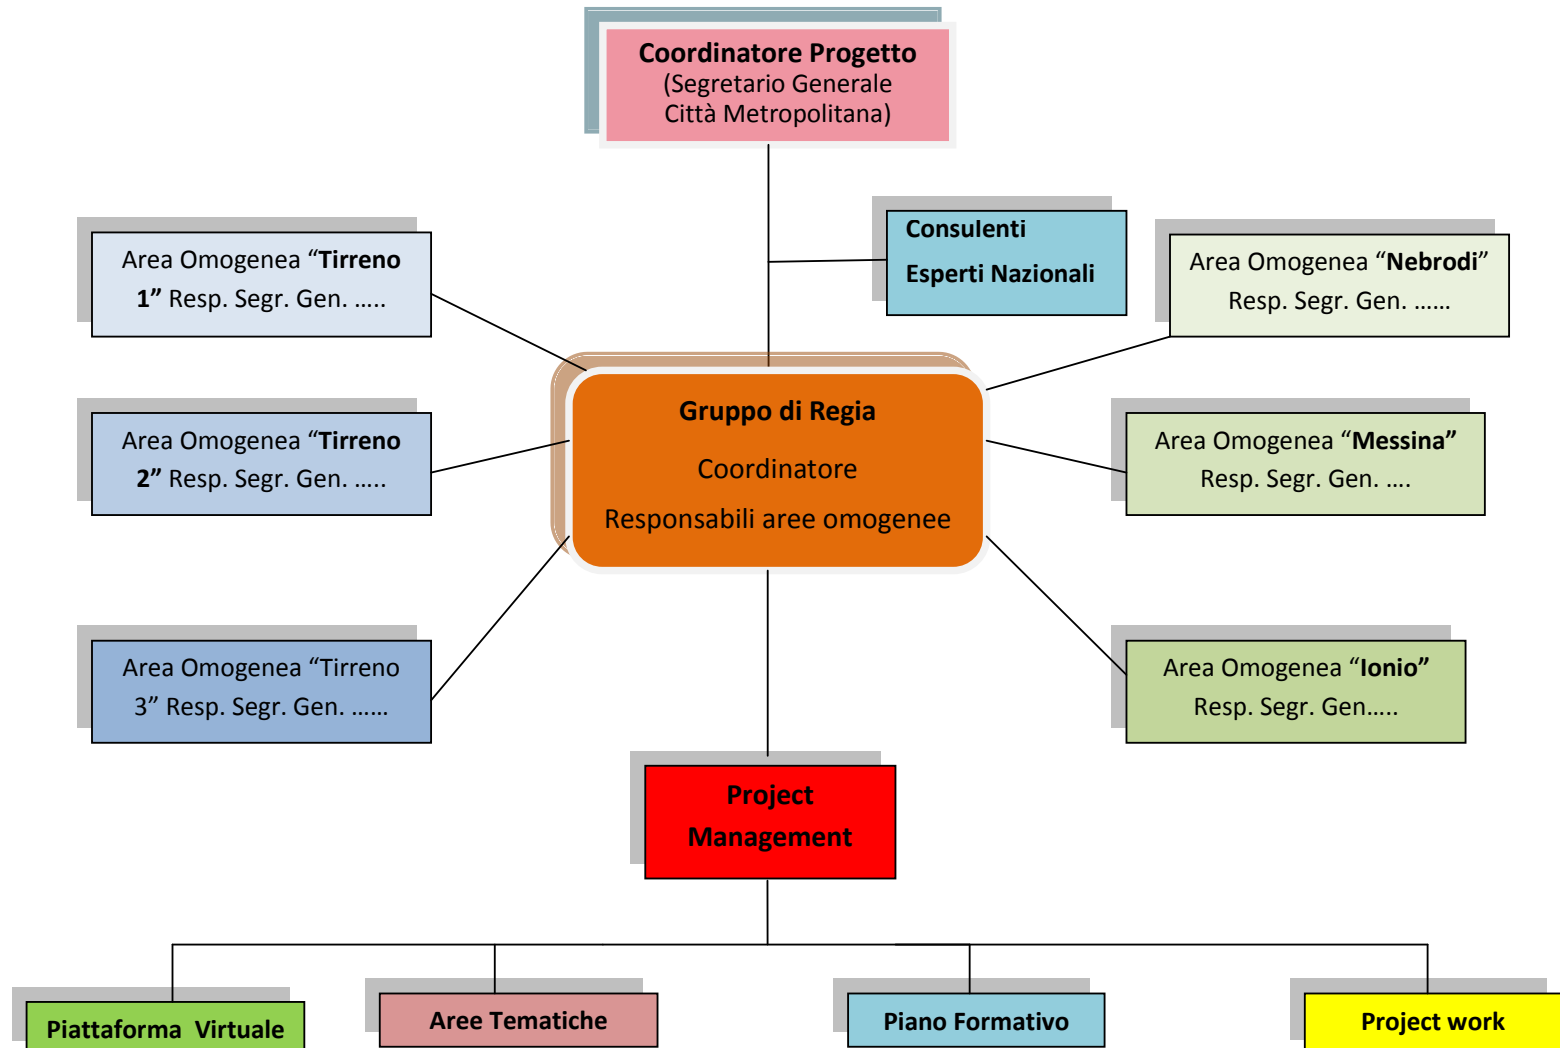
Coordinatore Progetto
(Segretario Generale
Città Metropolitana)

Consulenti
Esperti Nazionali

Area Omogenea "Tirreno 1" Resp. Segr. Gen. .....

Area Omogenea "Nebrodi" Resp. Segr. Gen. ......

Gruppo di Regia
Coordinatore
Responsabili aree omogenee

Area Omogenea "Tirreno 2" Resp. Segr. Gen. .....

Area Omogenea "Messina" Resp. Segr. Gen. ....

Area Omogenea "Tirreno 3" Resp. Segr. Gen. ......

Area Omogenea "Ionio" Resp. Segr. Gen.....

Project Management

Piattaforma Virtuale

Aree Tematiche

Piano Formativo

Project work